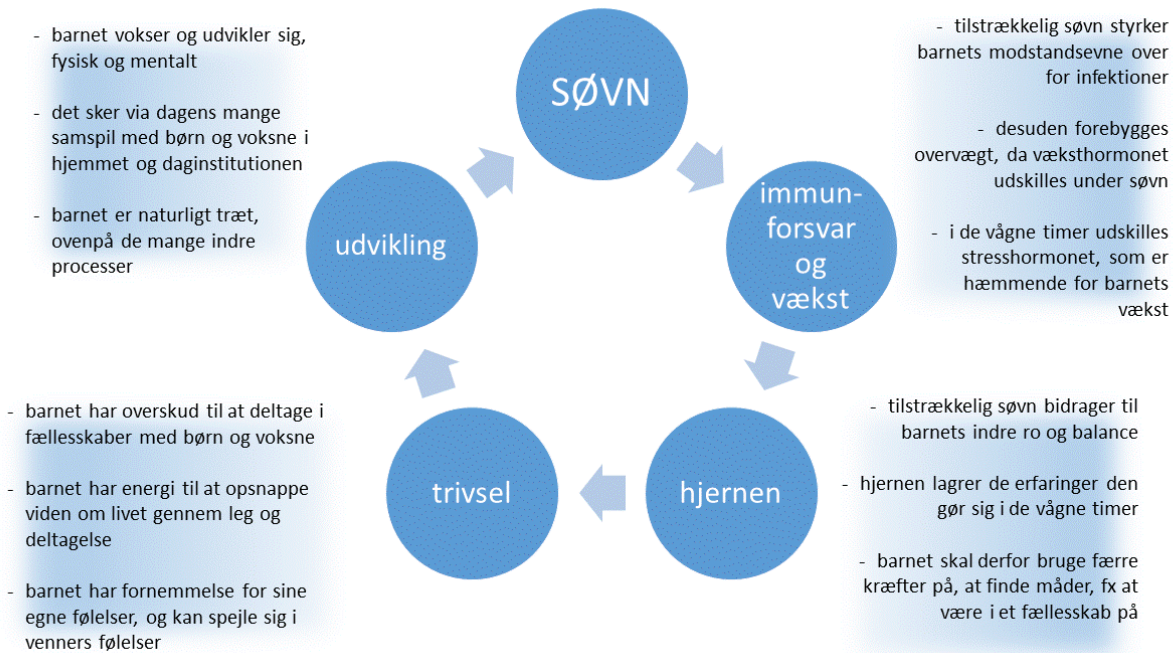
- barnet vokser og udvikler sig, fysisk og mentalt

- det sker via dagens mange samspil med børn og voksne i hjemmet og daginstitutionen

- barnet er naturligt træt, ovenpå de mange indre processer

SØVN

- tilstrækkelig søvn styrker barnets modstandsevne over for infektioner

- desuden forebygges overvægt, da væksthormonet udskilles under søvn

- i de vågne timer udskilles stresshormonet, som er hæmmende for barnets vækst

udvikling

immunforsvar og vækst

- barnet har overskud til at deltage i fællesskaber med børn og voksne

- barnet har energi til at opsnappe viden om livet gennem leg og deltagelse

- barnet har fornemmelse for sine egne følelser, og kan spejle sig i venners følelser

trivsel

hjernen

- tilstrækkelig søvn bidrager til barnets indre ro og balance

- hjernen lagrer de erfaringer den gør sig i de vågne timer

- barnet skal derfor bruge færre kræfter på, at finde måder, fx at være i et fællesskab på